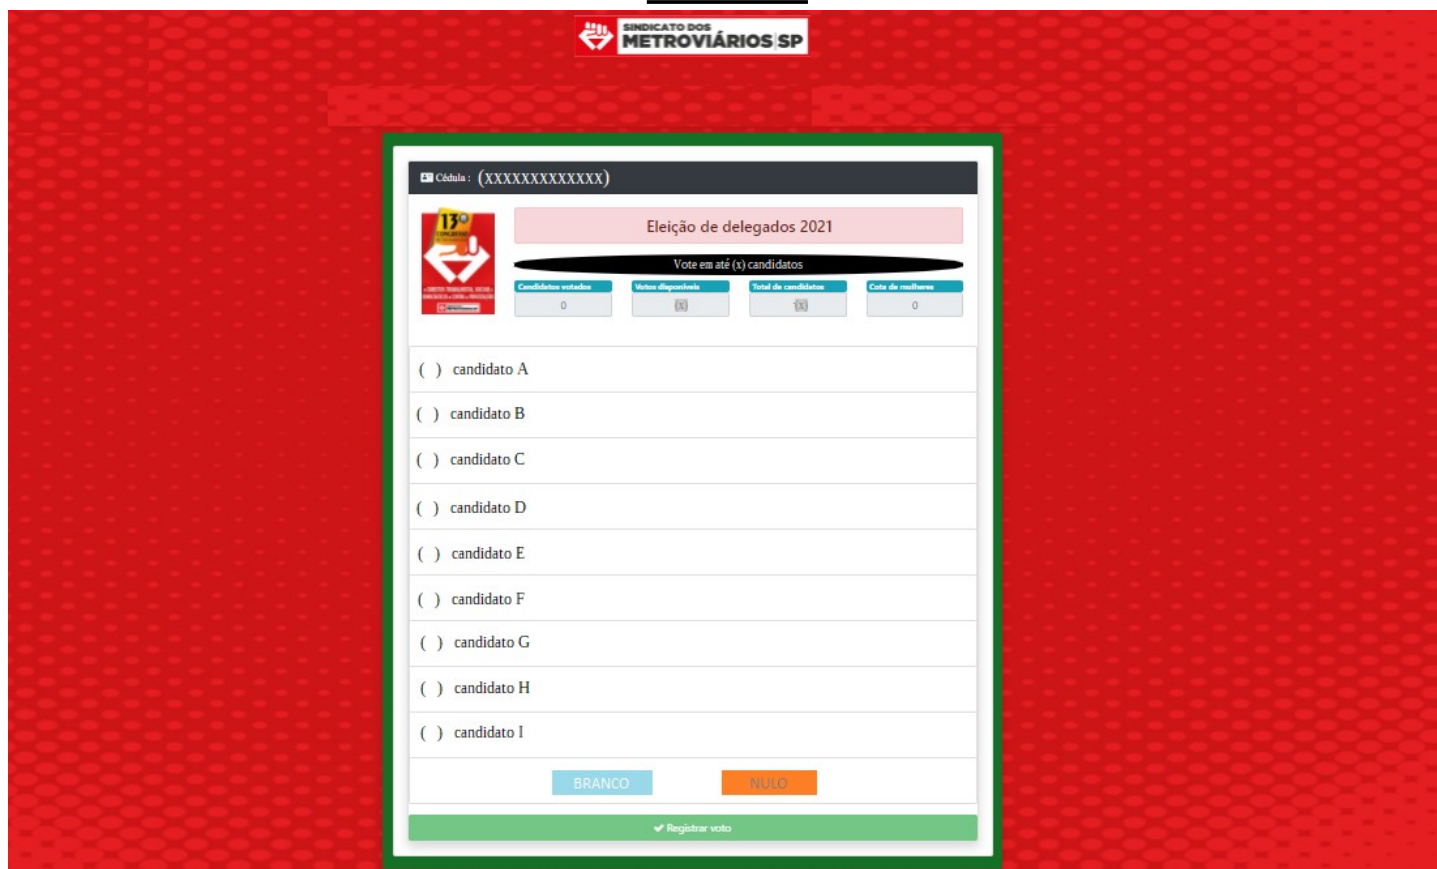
SINDICATO DOS
METROVIÁRIOS SP

Cédula : (XXXXXXXXXXXXX)

13º

Eleição de delegados 2021

Vote em até (x) candidatos

| Candidatos votados | Votos disponíveis | Total de candidatos | Cota de mulheres |
|---|---|---|---|
| 0 | (x) | (x) | 0 |

( ) candidato A

( ) candidato B

( ) candidato C

( ) candidato D

( ) candidato E

( ) candidato F

( ) candidato G

( ) candidato H

( ) candidato I

BRANCO NULO

✔ Registrar voto